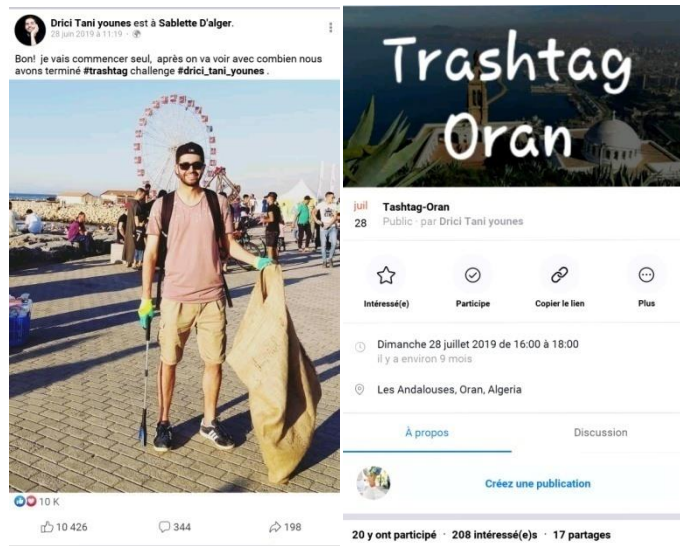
Drici Tani younes est à Sablette D'alger.
28 juin 2019 à 11:19 ·

Bon! je vais commencer seul, après on va voir avec combien nous avons terminé #trashtag challenge #drici_tani_younes .

10 K

10 426

344

198

Trashtag Oran

juil
28

Tashtag-Oran
Public · par Drici Tani younes

Intéressé(e)

Participe

Copier le lien

Plus

Dimanche 28 juillet 2019 de 16:00 à 18:00
il y a environ 9 mois

Les Andalouses, Oran, Algeria

À propos

Discussion

Créez une publication

20 y ont participé · 208 intéressé(e)s · 17 partages